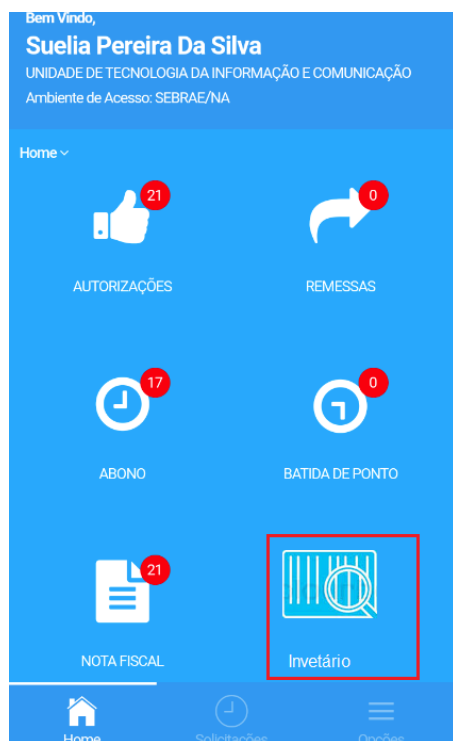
Bem Vindo,
Suelia Pereira Da Silva
UNIDADE DE TECNOLOGIA DA INFORMAÇÃO E COMUNICAÇÃO
Ambiente de Acesso: SEBRAE/NA

Home

21
AUTORIZAÇÕES

0
REMESSAS

17
ABONO

0
BATIDA DE PONTO

21
NOTA FISCAL

Invetário

Home
Solicitações
Opções